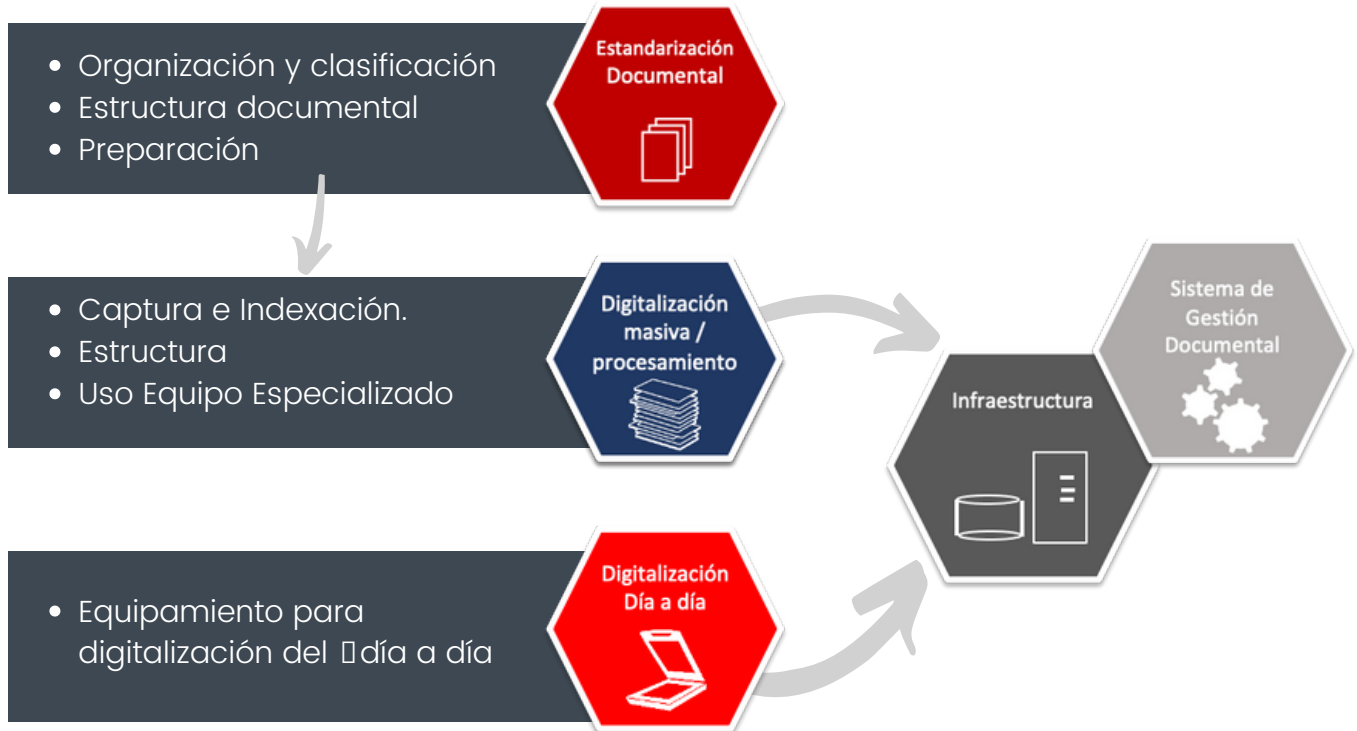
• Organización y clasificación
• Estructura documental
• Preparación

Estandarización Documental

• Captura e Indexación.
• Estructura
• Uso Equipo Especializado

Digitalización masiva / procesamiento

• Equipamiento para digitalización del día a día

Digitalización Día a día

Sistema de Gestión Documental

Infraestructura